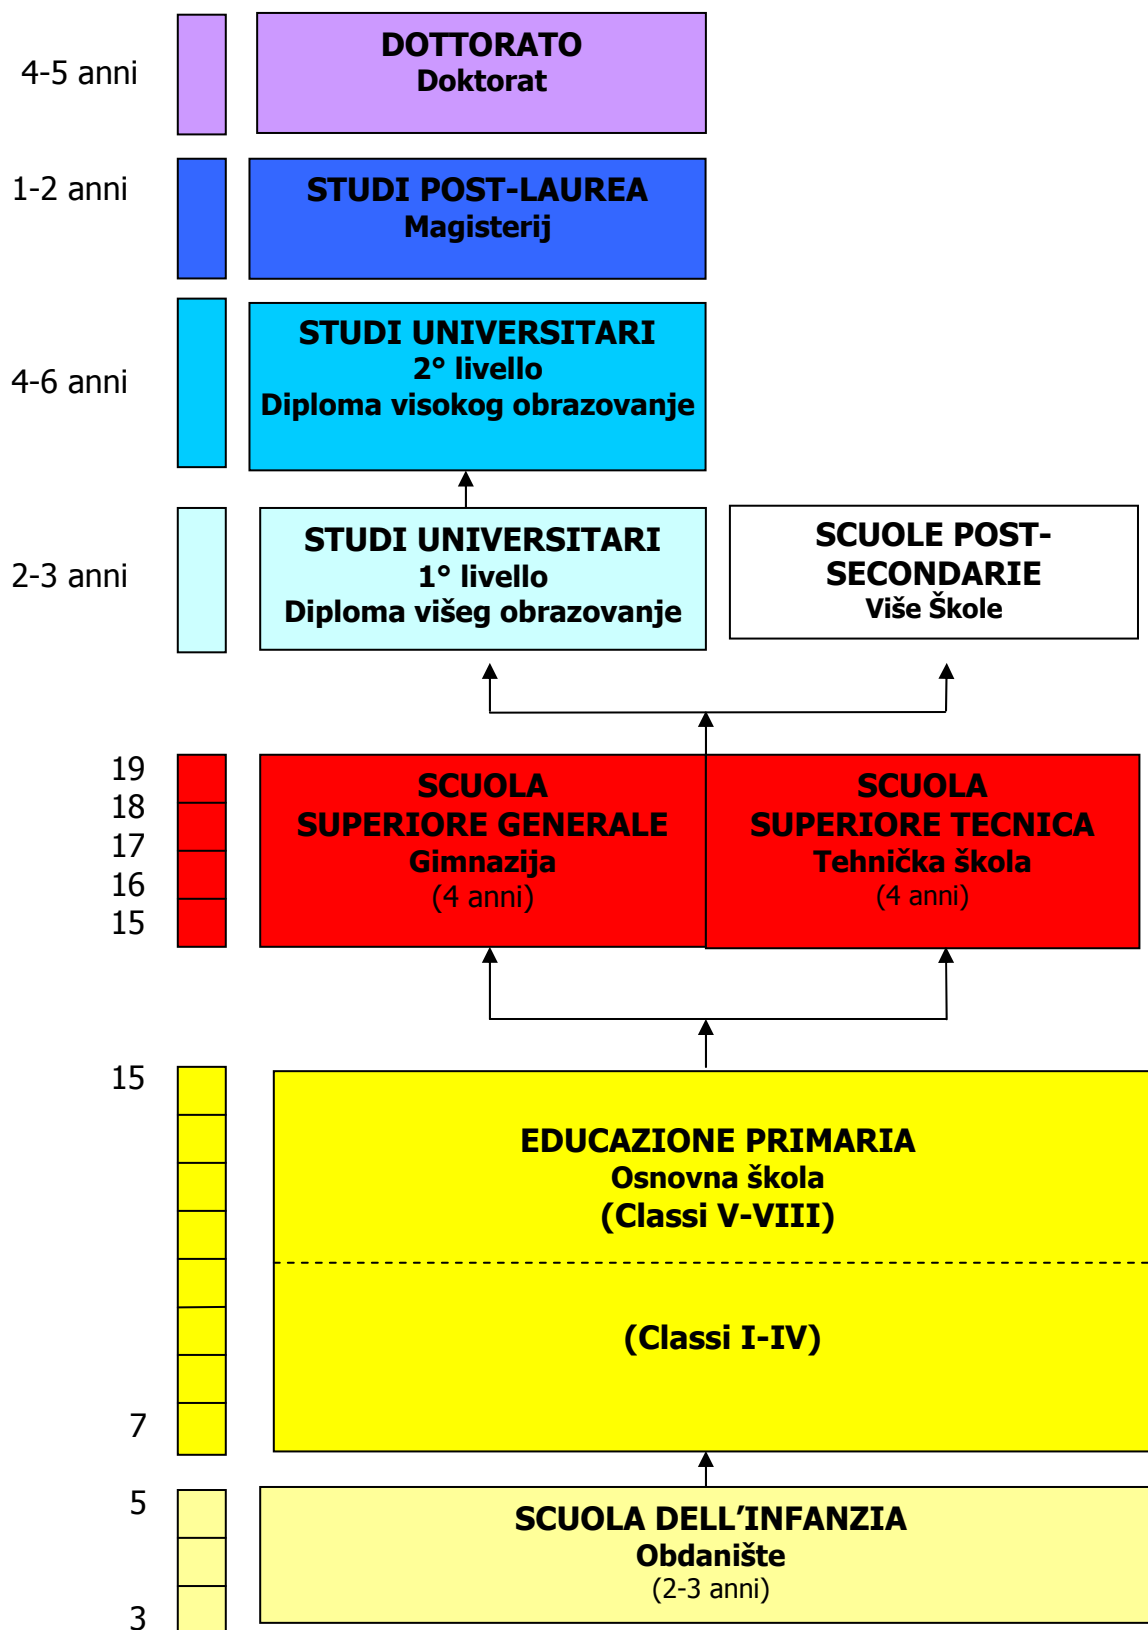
4-5 anni

DOTTORATO
Doktorat

1-2 anni

STUDI POST-LAUREA
Magisterij

4-6 anni

STUDI UNIVERSITARI
2° livello
Diploma visokog obrazovanje

2-3 anni

STUDI UNIVERSITARI
1° livello
Diploma višeg obrazovanje

SCUOLE POST-SECONDARIE
Više Škole

19
18
17
16
15

SCUOLA
SUPERIORE GENERALE
Gimnazija
(4 anni)

SCUOLA
SUPERIORE TECNICA
Tehnička škola
(4 anni)

15

EDUCAZIONE PRIMARIA
Osnovna škola
(Classi V-VIII)

(Classi I-IV)

7

5

SCUOLA DELL'INFANZIA
Obdanište
(2-3 anni)

3